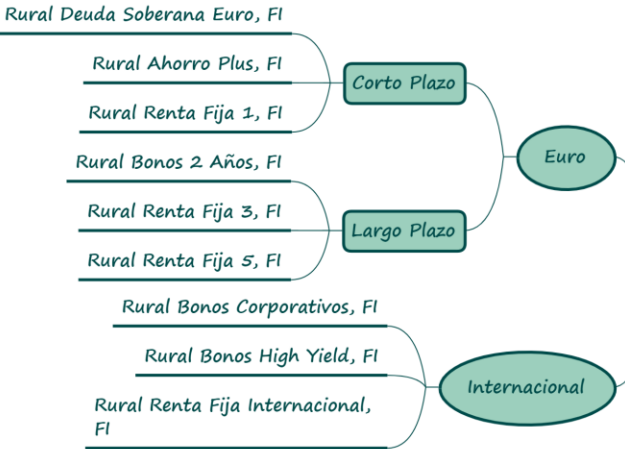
Rural Deuda Soberana Euro, FI

Rural Ahorro Plus, FI

Rural Renta Fija 1, FI

Corto Plazo

Euro

Rural Bonos 2 Años, FI

Rural Renta Fija 3, FI

Largo Plazo

Rural Renta Fija 5, FI

Rural Bonos Corporativos, FI

Rural Bonos High Yield, FI

Internacional

Rural Renta Fija Internacional, FI